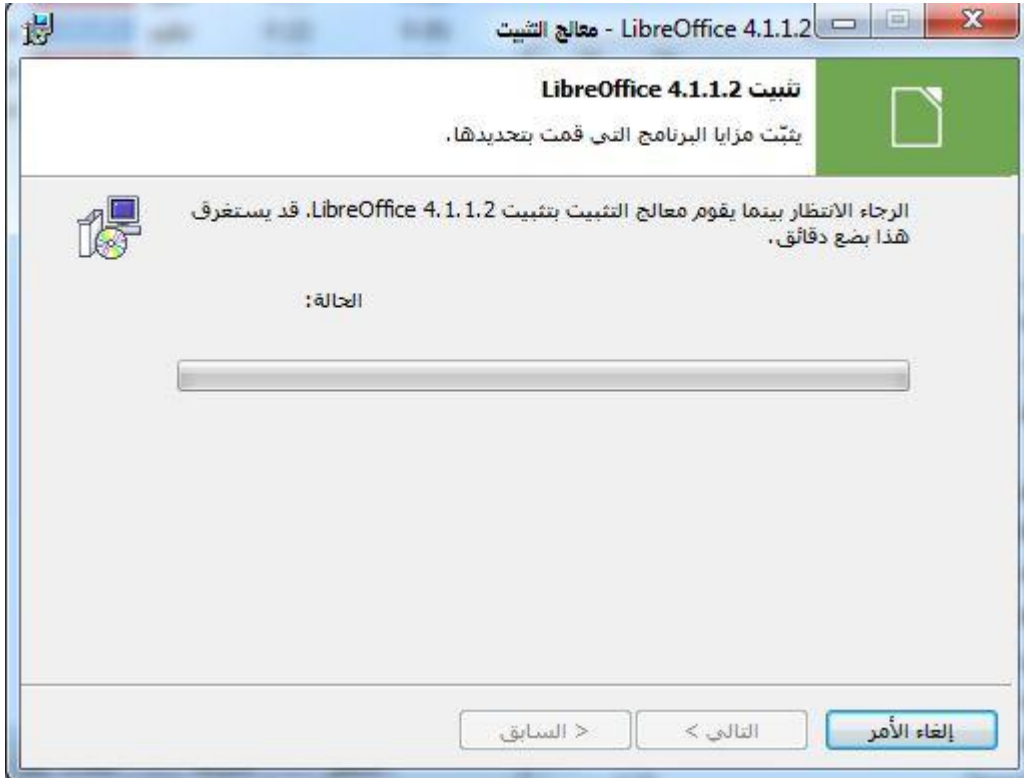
LibreOffice 4.1.1.2 - معالج التثبيت

تثبيت LibreOffice 4.1.1.2
يثبّت مزايا البرنامج التي قمت بتحديدها.

الرجاء الانتظار بينما يقوم معالج التثبيت بتثبيت LibreOffice 4.1.1.2. قد يستغرق هذا بضع دقائق.

الحالة:

إلغاء الأمر
التالي >
< السابق